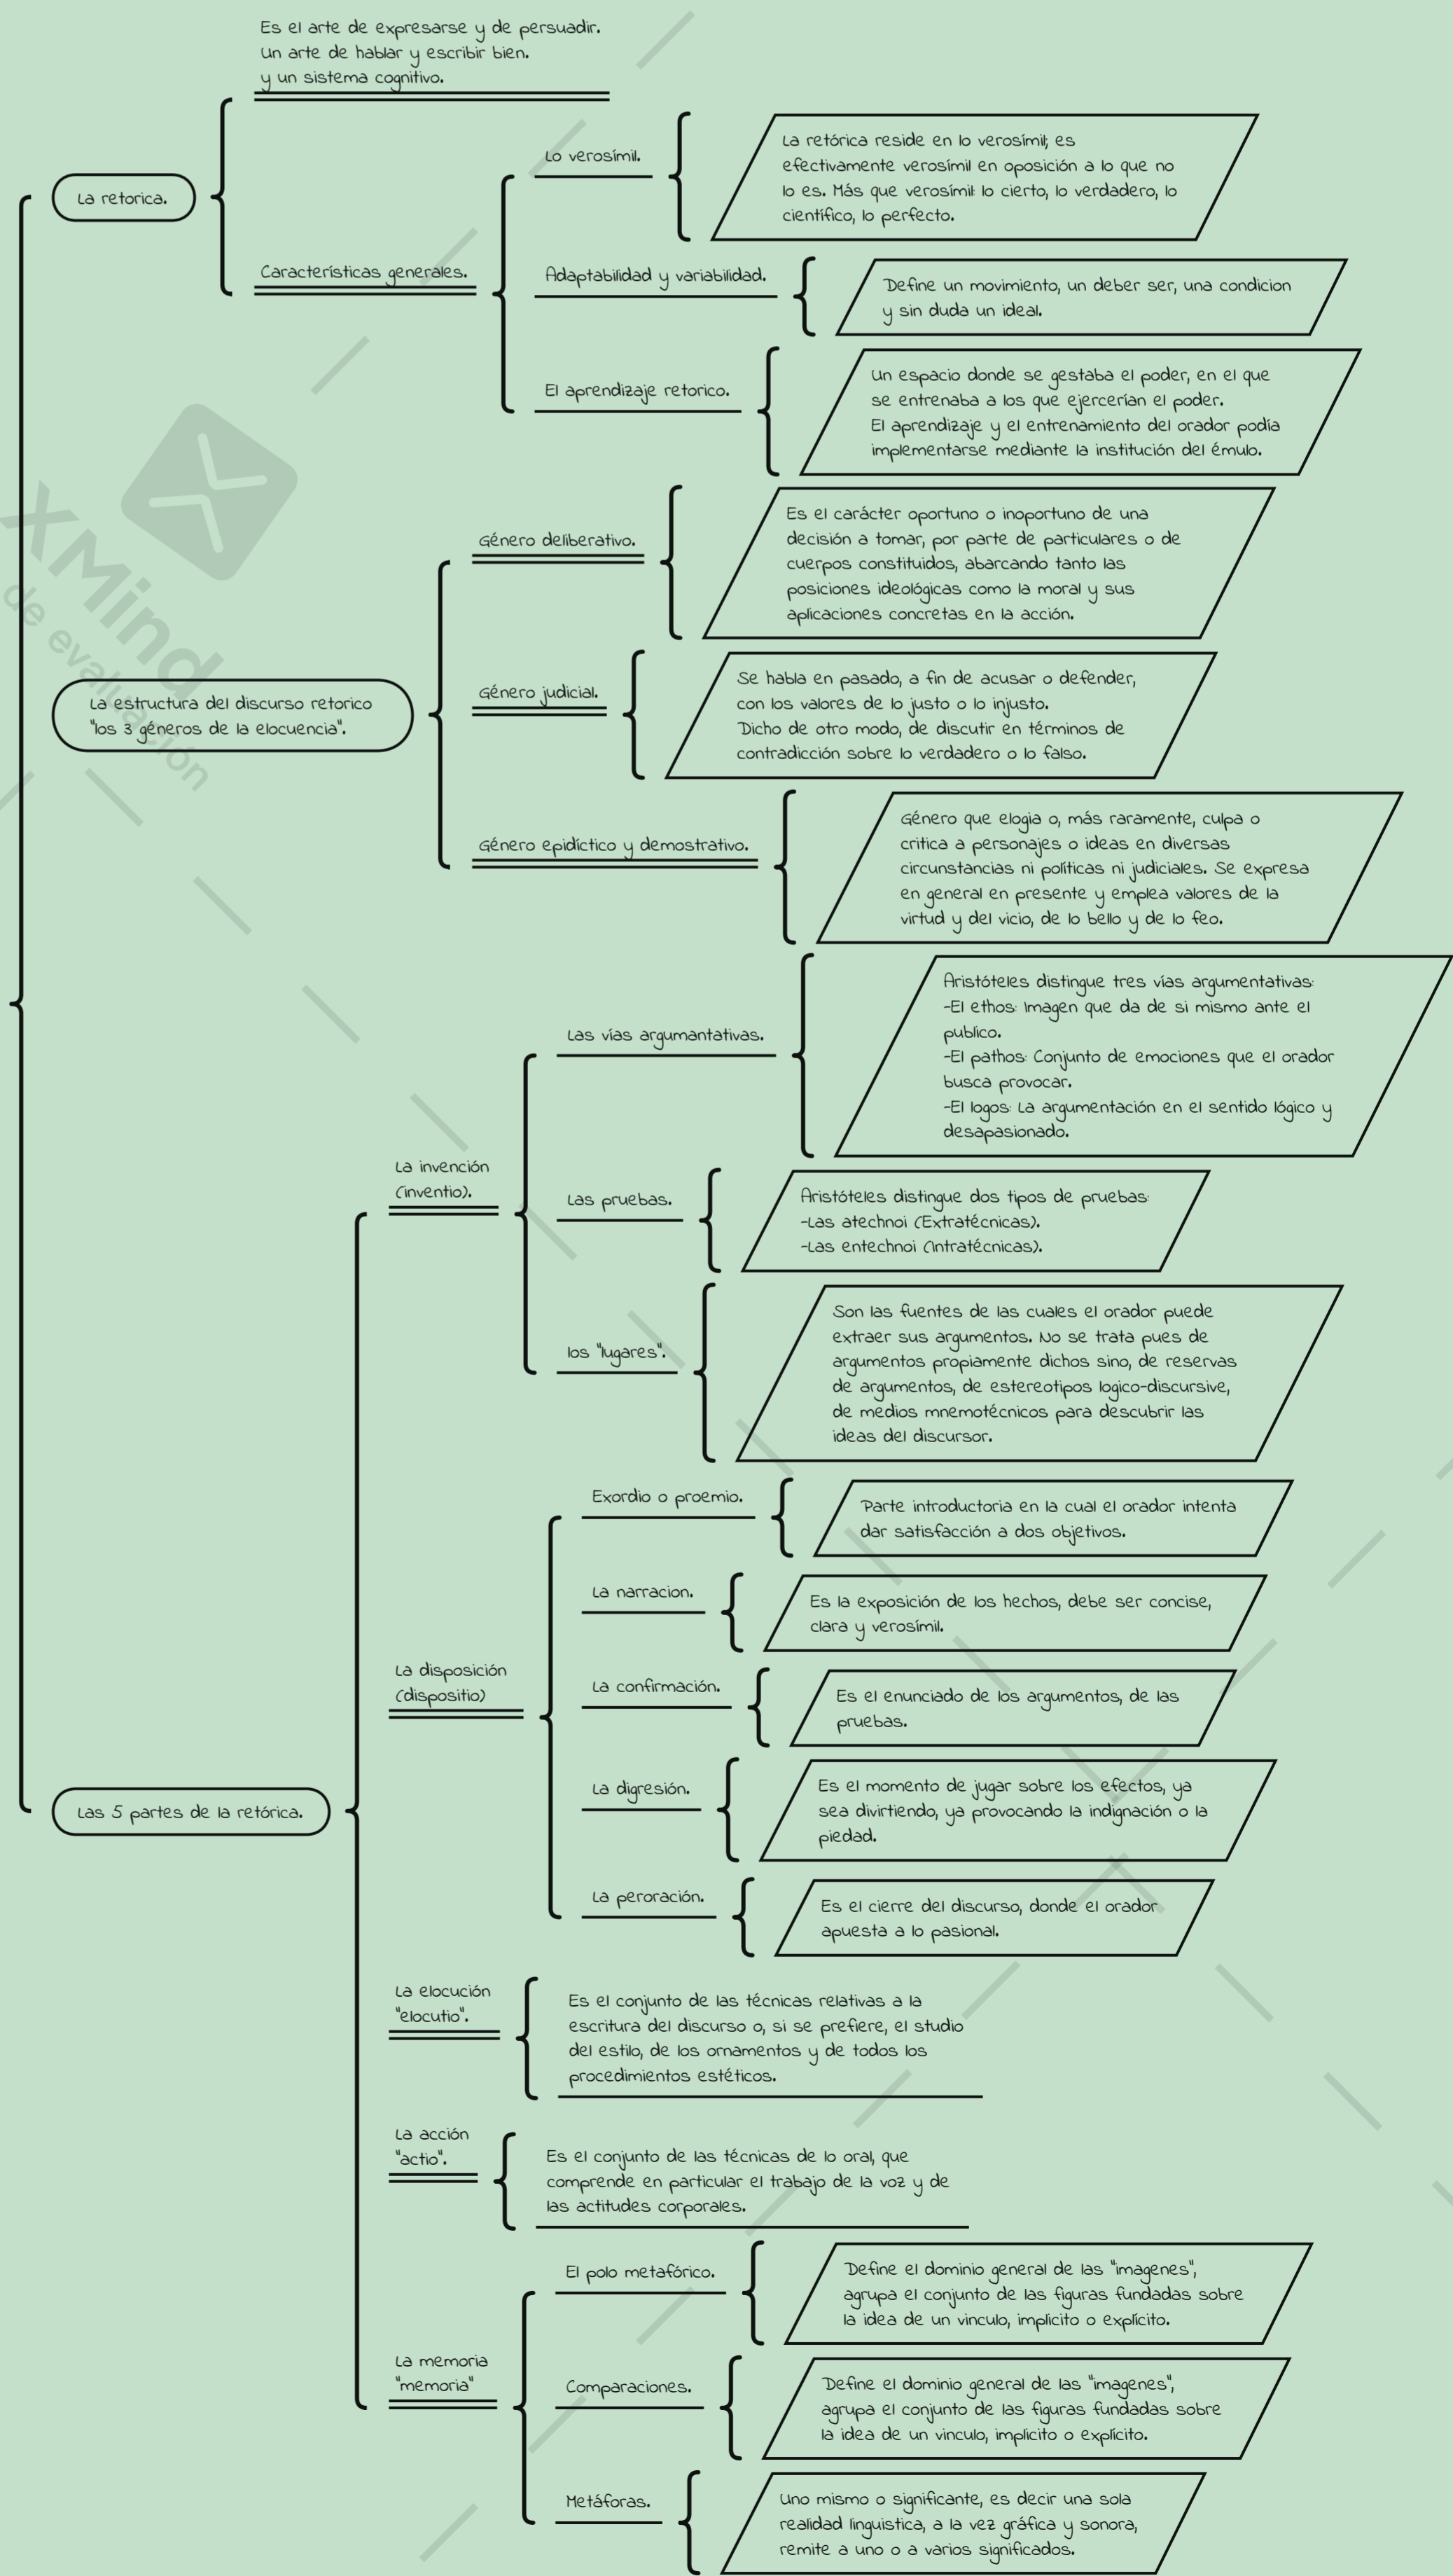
Es el arte de expresarse y de persuadir.
Un arte de hablar y escribir bien.
y un sistema cognitivo.

La retorica.

Características generales.

Lo verosímil.

La retórica reside en lo verosímil; es efectivamente verosímil en oposición a lo que no lo es. Más que verosímil: lo cierto, lo verdadero, lo científico, lo perfecto.

Adaptabilidad y variabilidad.

Define un movimiento, un deber ser, una condicion y sin duda un ideal.

El aprendizaje retorico.

Un espacio donde se gestaba el poder, en el que se entrenaba a los que ejercerían el poder.
El aprendizaje y el entrenamiento del orador podía implementarse mediante la institución del émulo.

La estructura del discurso retorico "los 3 géneros de la elocuencia".

Género deliberativo.

Es el carácter oportuno o inoportuno de una decisión a tomar, por parte de particulares o de cuerpos constituidos, abarcando tanto las posiciones ideológicas como la moral y sus aplicaciones concretas en la acción.

Género judicial.

Se habla en pasado, a fin de acusar o defender, con los valores de lo justo o lo injusto.
Dicho de otro modo, de discutir en términos de contradicción sobre lo verdadero o lo falso.

Género epidíctico y demostrativo.

Género que elogia o, más raramente, culpa o critica a personajes o ideas en diversas circunstancias ni políticas ni judiciales. Se expresa en general en presente y emplea valores de la virtud y del vicio, de lo bello y de lo feo.

Las 5 partes de la retórica.

La invención (inventio).

Las vías argumantativas.

Aristóteles distingue tres vías argumentativas:
-El ethos: Imagen que da de si mismo ante el publico.
-El pathos: Conjunto de emociones que el orador busca provocar.
-El logos: La argumentación en el sentido lógico y desapasionado.

Las pruebas.

Aristóteles distingue dos tipos de pruebas:
-Las atechnoi (Extratécnicas).
-Las entechnoi (Intratécnicas).

los "lugares".

Son las fuentes de las cuales el orador puede extraer sus argumentos. No se trata pues de argumentos propiamente dichos sino, de reservas de argumentos, de estereotipos logico-discursive, de medios mnemotécnicos para descubrir las ideas del discursor.

La disposición (dispositio)

Exordio o proemio.

Parte introductoria en la cual el orador intenta dar satisfacción a dos objetivos.

La narracion.

Es la exposición de los hechos, debe ser concise, clara y verosímil.

La confirmación.

Es el enunciado de los argumentos, de las pruebas.

La digresión.

Es el momento de jugar sobre los efectos, ya sea divirtiendo, ya provocando la indignación o la piedad.

La peroración.

Es el cierre del discurso, donde el orador apuesta a lo pasional.

La elocución "elocutio".

Es el conjunto de las técnicas relativas a la escritura del discurso o, si se prefiere, el studio del estilo, de los ornamentos y de todos los procedimientos estéticos.

La acción "actio".

Es el conjunto de las técnicas de lo oral, que comprende en particular el trabajo de la voz y de las actitudes corporales.

La memoria "memoria"

El polo metafórico.

Define el dominio general de las "imagenes", agrupa el conjunto de las figuras fundadas sobre la idea de un vinculo, implícito o explícito.

Comparaciones.

Define el dominio general de las "imagenes", agrupa el conjunto de las figuras fundadas sobre la idea de un vinculo, implícito o explícito.

Metáforas.

Uno mismo o significante, es decir una sola realidad linguistica, a la vez gráfica y sonora, remite a uno o a varios significados.

XMind de evaluación